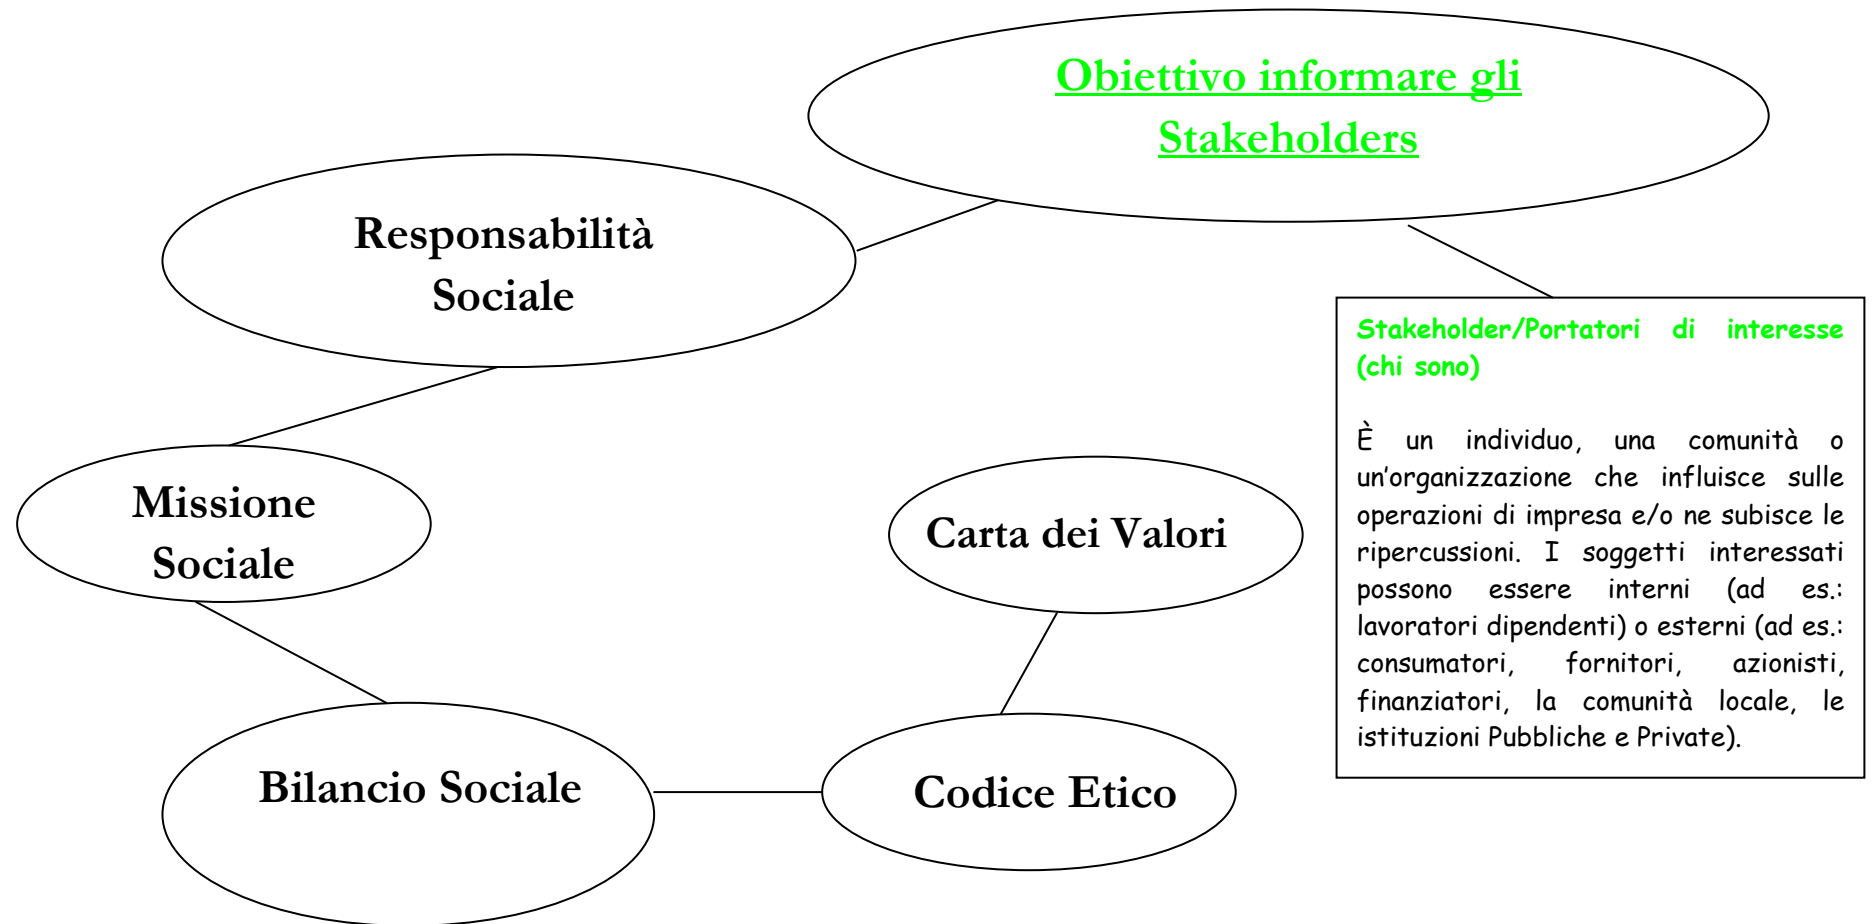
Obiettivo informare gli Stakeholders

Responsabilità Sociale

Stakeholder/Portatori di interesse (chi sono)

È un individuo, una comunità o un'organizzazione che influisce sulle operazioni di impresa e/o ne subisce le ripercussioni. I soggetti interessati possono essere interni (ad es.: lavoratori dipendenti) o esterni (ad es.: consumatori, fornitori, azionisti, finanziatori, la comunità locale, le istituzioni Pubbliche e Private).

Missione Sociale

Carta dei Valori

Bilancio Sociale

Codice Etico